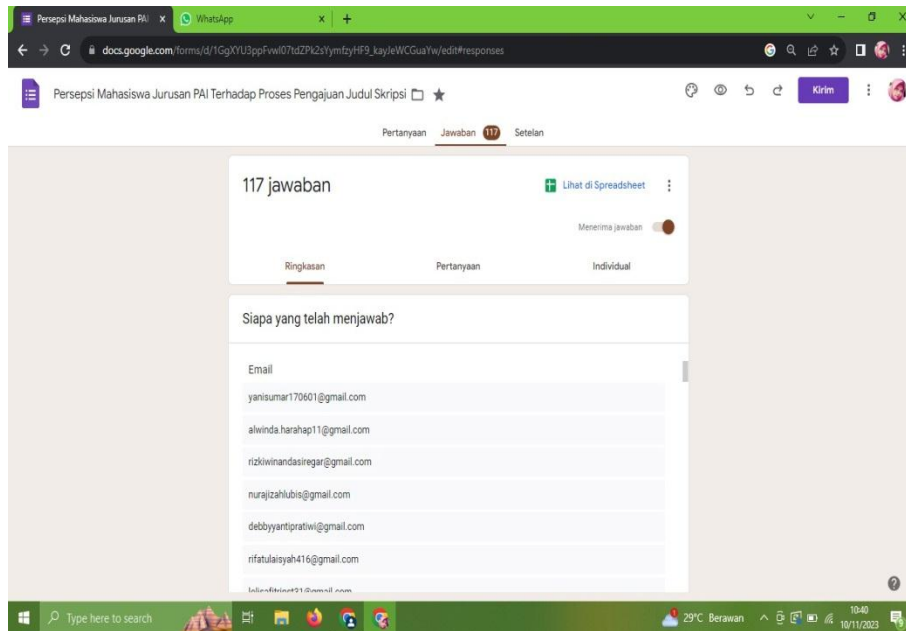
Persepsi Mahasiswa Jurusan PAI ×
WhatsApp ×
+

docs.google.com/forms/d/1GgXYU3ppFvwl07tdZPk2sYymfzyHF9_kayleWCGuaYw/edit#responses

Persepsi Mahasiswa Jurusan PAI Terhadap Proses Pengajuan Judul Skripsi

Kirim

Pertanyaan Jawaban 117 Setelan

117 jawaban

Lihat di Spreadsheet

Menerima jawaban

Ringkasan Pertanyaan Individual

Siapa yang telah menjawab?

Email

yanisumar170601@gmail.com

alwinda.harahap11@gmail.com

rizkiwinandasiregar@gmail.com

nurajizahlubis@gmail.com

debbyyantipratiwi@gmail.com

rifatulaisyah416@gmail.com

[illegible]

Type here to search

29°C Berawan

10:40
10/11/2023